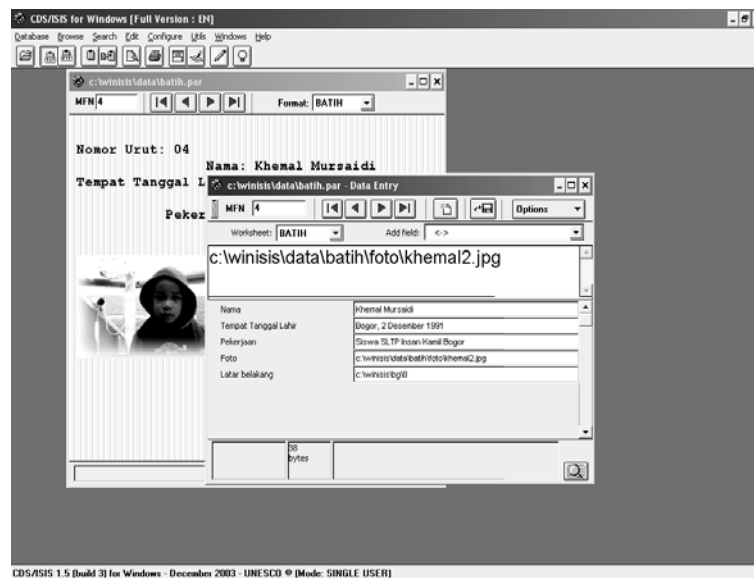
CDS/ISIS for Windows [Full Version : EN]

Database Browse Search Edit Configure Utils Windows Help

c:\winisis\data\batih.par

MFN 4

Format: BATIH

Nomor Urut: 04

Nama: Khemal Mursaidi

Tempat Tanggal L

Peker

c:\winisis\data\batih.par - Data Entry

MFN 4

Options

Worksheet: BATIH

Add field: <->

c:\winisis\data\batih\foto\khemal2.jpg

| | |
|---|---|
| Nama | Khemal Mursaidi |
| Tempat Tanggal Lahir | Bogor, 2 Desember 1991 |
| Pekerjaan | Siswa SLTP Insan Kamil Bogor |
| Foto | c:\winisis\data\batih\foto\khemal2.jpg |
| Latar belakang | c:\winisis\bg\8 |

38 bytes

CDS/ISIS 1.5 (build 3) for Windows - December 2003 - UNESCO © [Mode: SINGLE USER]